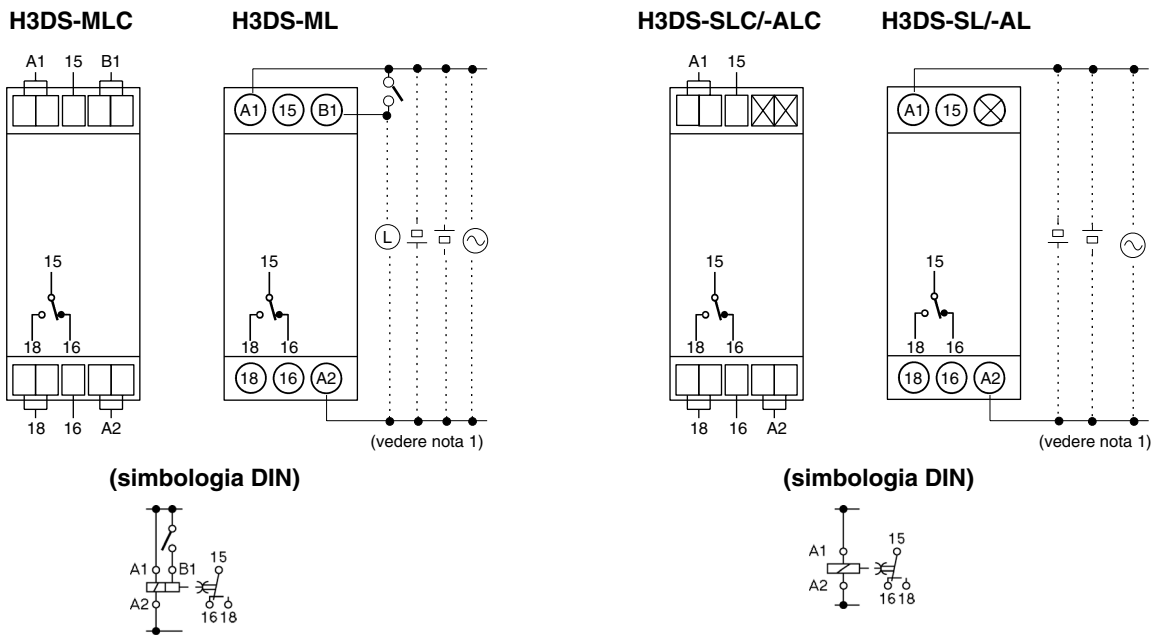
H3DS-MLC

A1 15 B1

15

18 16

18 16 A2

H3DS-ML

A1 15 B1

L

15

18 16

18 16 A2

(vedere nota 1)

(simbologia DIN)

A1 B1

A2

15

16 18

H3DS-SLC/-ALC

A1 15

15

18 16

18 16 A2

H3DS-SL/-AL

A1 15

15

18 16

18 16 A2

(vedere nota 1)

(simbologia DIN)

A1

A2

15

16 18